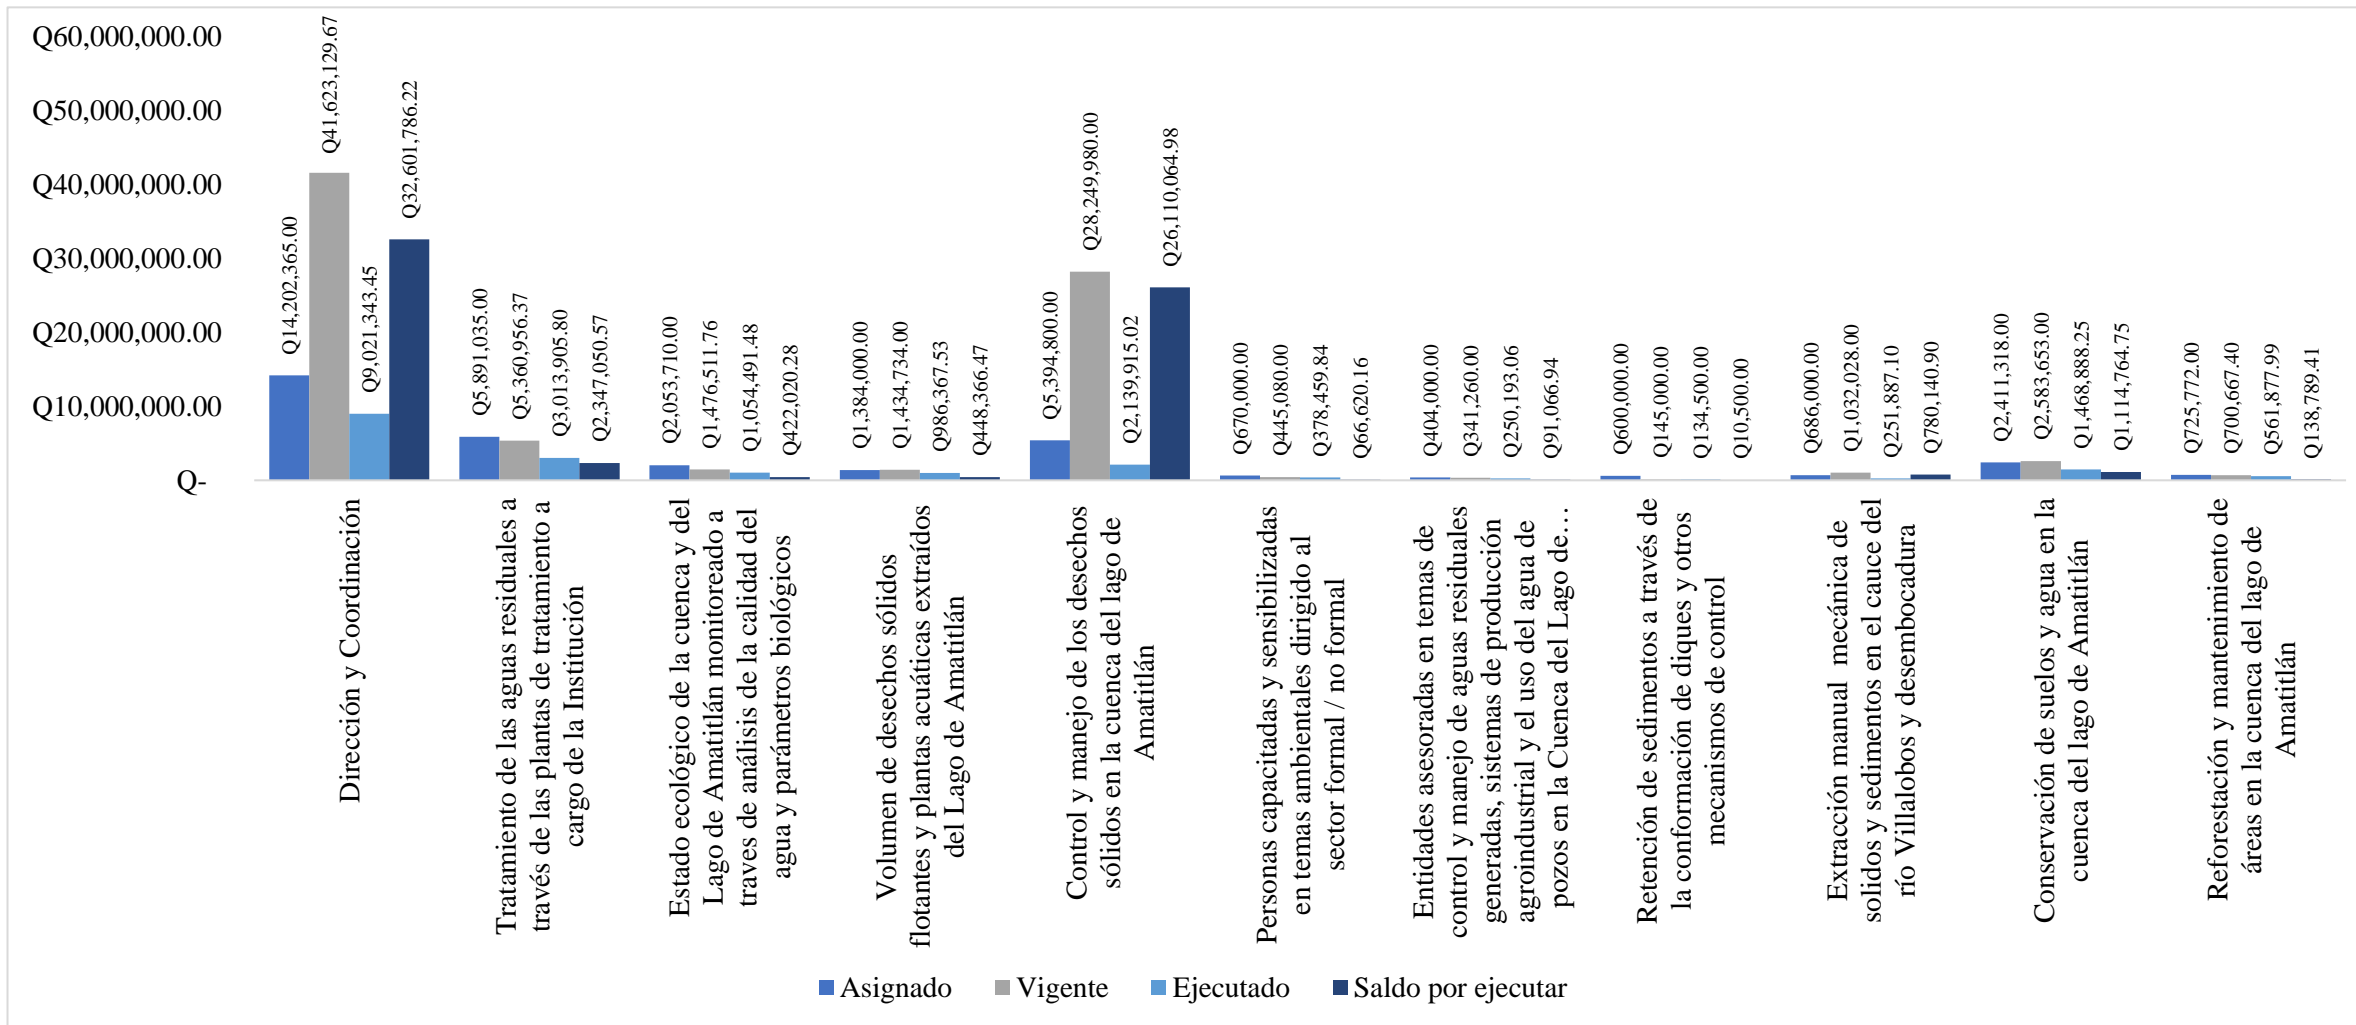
Q60,000,000.00
Q50,000,000.00
Q40,000,000.00
Q30,000,000.00
Q20,000,000.00
Q10,000,000.00
Q-

Q14,202,365.00
Q41,623,129.67
Q9,021,343.45
Q32,601,786.22
Dirección y Coordinación

Q5,891,035.00
Q5,360,956.37
Q3,013,905.80
Q2,347,050.57
Tratamiento de las aguas residuales a través de las plantas de tratamiento a cargo de la Institución

Q2,053,710.00
Q1,476,511.76
Q1,054,491.48
Q422,020.28
Estado ecológico de la cuenca y del Lago de Amatitlán monitoreado a traves de análisis de la calidad del agua y parámetros biológicos

Q1,384,000.00
Q1,434,734.00
Q986,367.53
Q448,366.47
Volumen de desechos sólidos flotantes y plantas acuáticas extraídos del Lago de Amatitlán

Q5,394,800.00
Q28,249,980.00
Q2,139,915.02
Q26,110,064.98
Control y manejo de los desechos sólidos en la cuenca del lago de Amatitlán

Q670,000.00
Q445,080.00
Q378,459.84
Q66,620.16
Personas capacitadas y sensibilizadas en temas ambientales dirigido al sector formal / no formal

Q404,000.00
Q341,260.00
Q250,193.06
Q91,066.94
Entidades asesoradas en temas de control y manejo de aguas residuales generadas, sistemas de producción agroindustrial y el uso del agua de pozos en la Cuenca del Lago de…

Q600,000.00
Q145,000.00
Q134,500.00
Q10,500.00
Retención de sedimentos a través de la conformación de diques y otros mecanismos de control

Q686,000.00
Q1,032,028.00
Q251,887.10
Q780,140.90
Extracción manual mecánica de solidos y sedimentos en el cauce del río Villalobos y desembocadura

Q2,411,318.00
Q2,583,653.00
Q1,468,888.25
Q1,114,764.75
Conservación de suelos y agua en la cuenca del lago de Amatitlán

Q725,772.00
Q700,667.40
Q561,877.99
Q138,789.41
Reforestación y mantenimiento de áreas en la cuenca del lago de Amatitlán

Asignado
Vigente
Ejecutado
Saldo por ejecutar